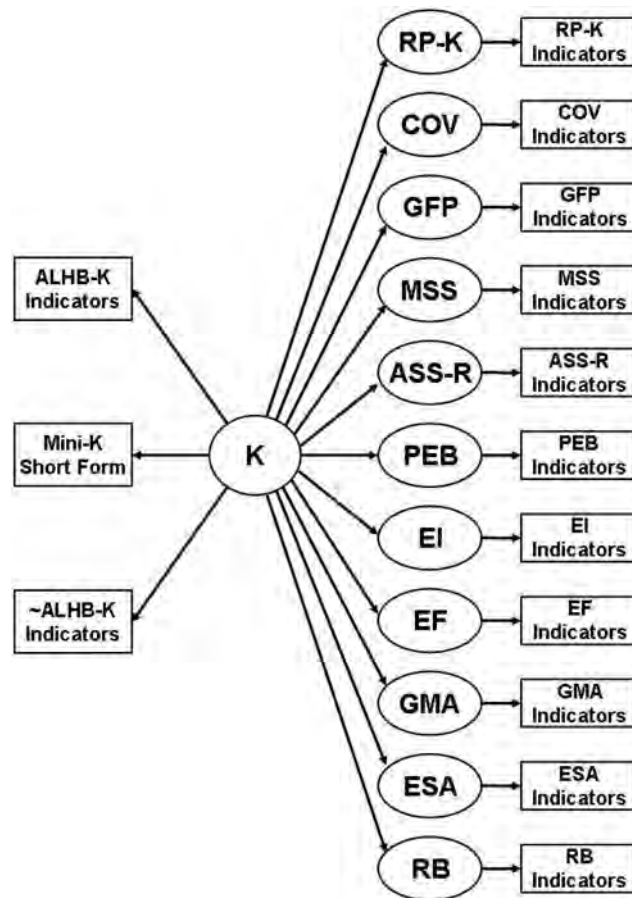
ALHB-K Indicators

Mini-K Short Form

~ALHB-K Indicators

K

RP-K

RP-K Indicators

COV

COV Indicators

GFP

GFP Indicators

MSS

MSS Indicators

ASS-R

ASS-R Indicators

PEB

PEB Indicators

EI

EI Indicators

EF

EF Indicators

GMA

GMA Indicators

ESA

ESA Indicators

RB

RB Indicators